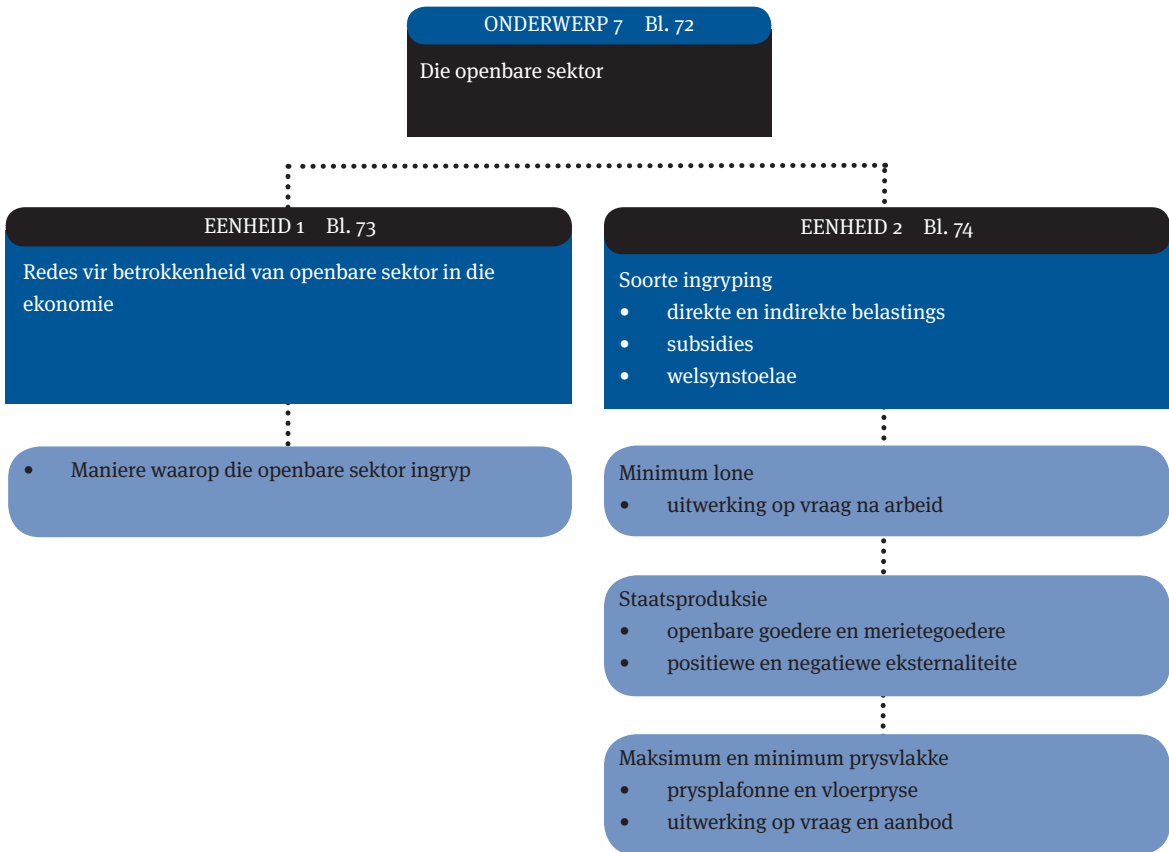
ONDERWERP 7 Bl. 72

Die openbare sektor

EENHEID 1 Bl. 73

Redes vir betrokkenheid van openbare sektor in die ekonomie

• Maniere waarop die openbare sektor ingryp

EENHEID 2 Bl. 74

Soorte ingryping
• direkte en indirekte belastings
• subsidies
• welsynstoelae

Minimum lone
• uitwerking op vraag na arbeid

Staatsproduksie
• openbare goedere en merietegoedere
• positiewe en negatiewe eksternaliteite

Maksimum en minimum prysvlakke
• prysplafonne en vloerpryse
• uitwerking op vraag en aanbod